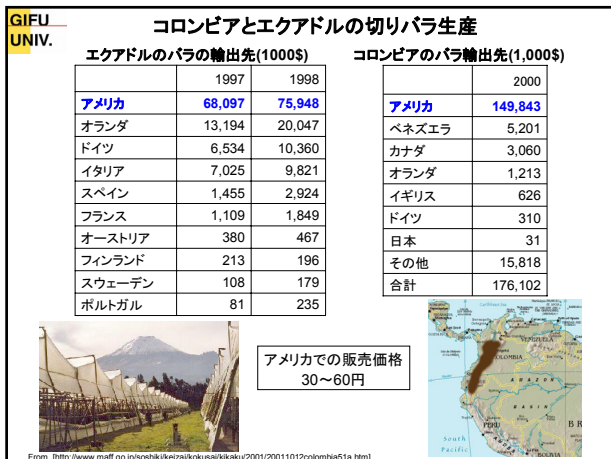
GIFU UNIV.

コロンビアとエクアドルの切りバラ生産

エクアドルのバラの輸出先(1000$)

| | 1997 | 1998 |
|---|---|---|
| アメリカ | 68,097 | 75,948 |
| オランダ | 13,194 | 20,047 |
| ドイツ | 6,534 | 10,360 |
| イタリア | 7,025 | 9,821 |
| スペイン | 1,455 | 2,924 |
| フランス | 1,109 | 1,849 |
| オーストリア | 380 | 467 |
| フィンランド | 213 | 196 |
| スウェーデン | 108 | 179 |
| ポルトガル | 81 | 235 |

コロンビアのバラ輸出先(1,000$)

| | 2000 |
|---|---|
| アメリカ | 149,843 |
| ベネズエラ | 5,201 |
| カナダ | 3,060 |
| オランダ | 1,213 |
| イギリス | 626 |
| ドイツ | 310 |
| 日本 | 31 |
| その他 | 15,818 |
| 合計 | 176,102 |

アメリカでの販売価格
30～60円

COLOMBIA
PERU
BRAZIL
South Pacific
Ocean

From [http://www.maff.go.jp/soshiki/keizai/kokusai/kikaku/2001/20011012colombia51a.htm]